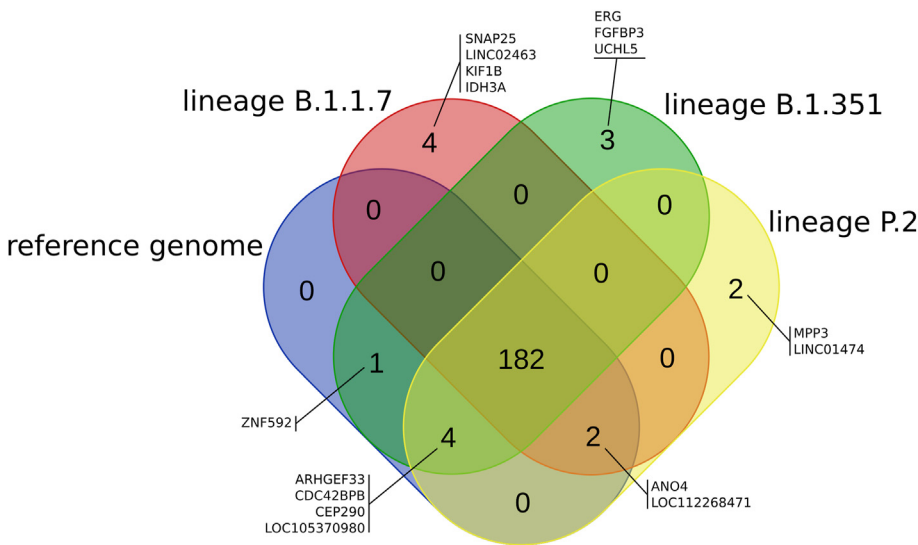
SNAP25
LINC02463
KIF1B
IDH3A

ERG
FGFBP3
UCHL5

lineage B.1.1.7

lineage B.1.351

4

3

0

0

0

lineage P.2

reference genome

0

0

0

2

MPP3
LINC01474

1

182

0

ZNF592

4

2

ARHGEF33
CDC42BPB
CEP290
LOC105370980

ANO4
LOC112268471

0